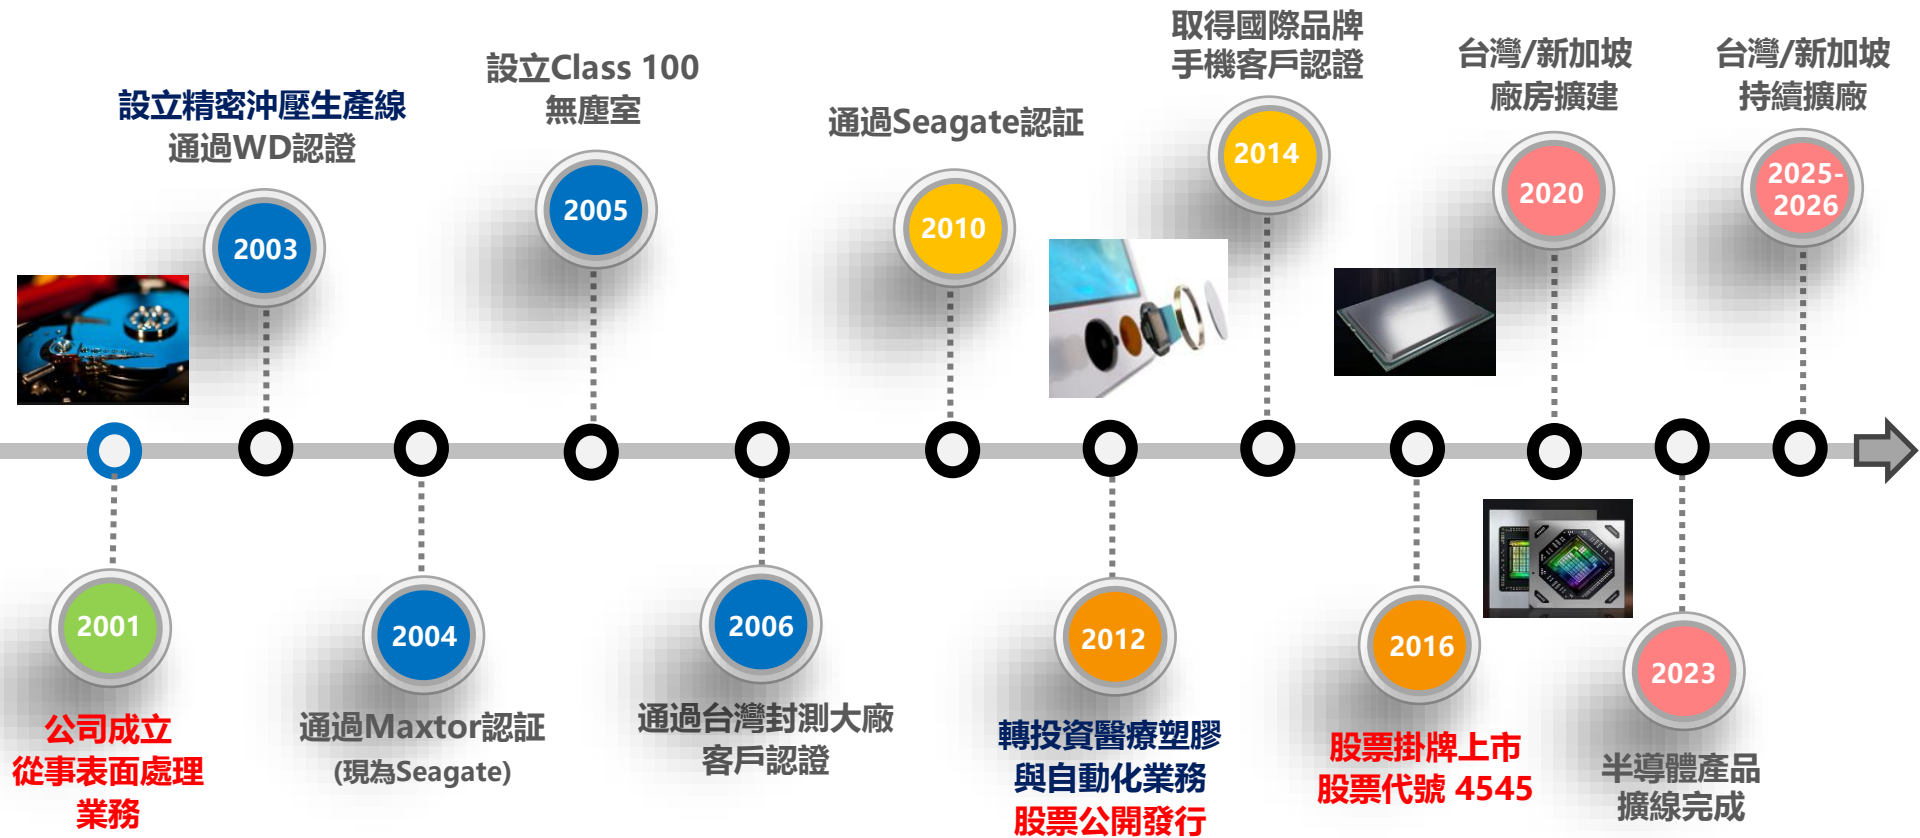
設立精密沖壓生產線
通過WD認證

2003

設立Class 100
無塵室

2005

通過Seagate認証

2010

取得國際品牌
手機客戶認證

2014

台灣/新加坡
廠房擴建

2020

台灣/新加坡
持續擴廠

2025-
2026

2001

公司成立
從事表面處理
業務

2004

通過Maxtor認証
(現為Seagate)

2006

通過台灣封測大廠
客戶認證

2012

轉投資醫療塑膠
與自動化業務
股票公開發行

2016

股票掛牌上市
股票代號 4545

2023

半導體產品
擴線完成